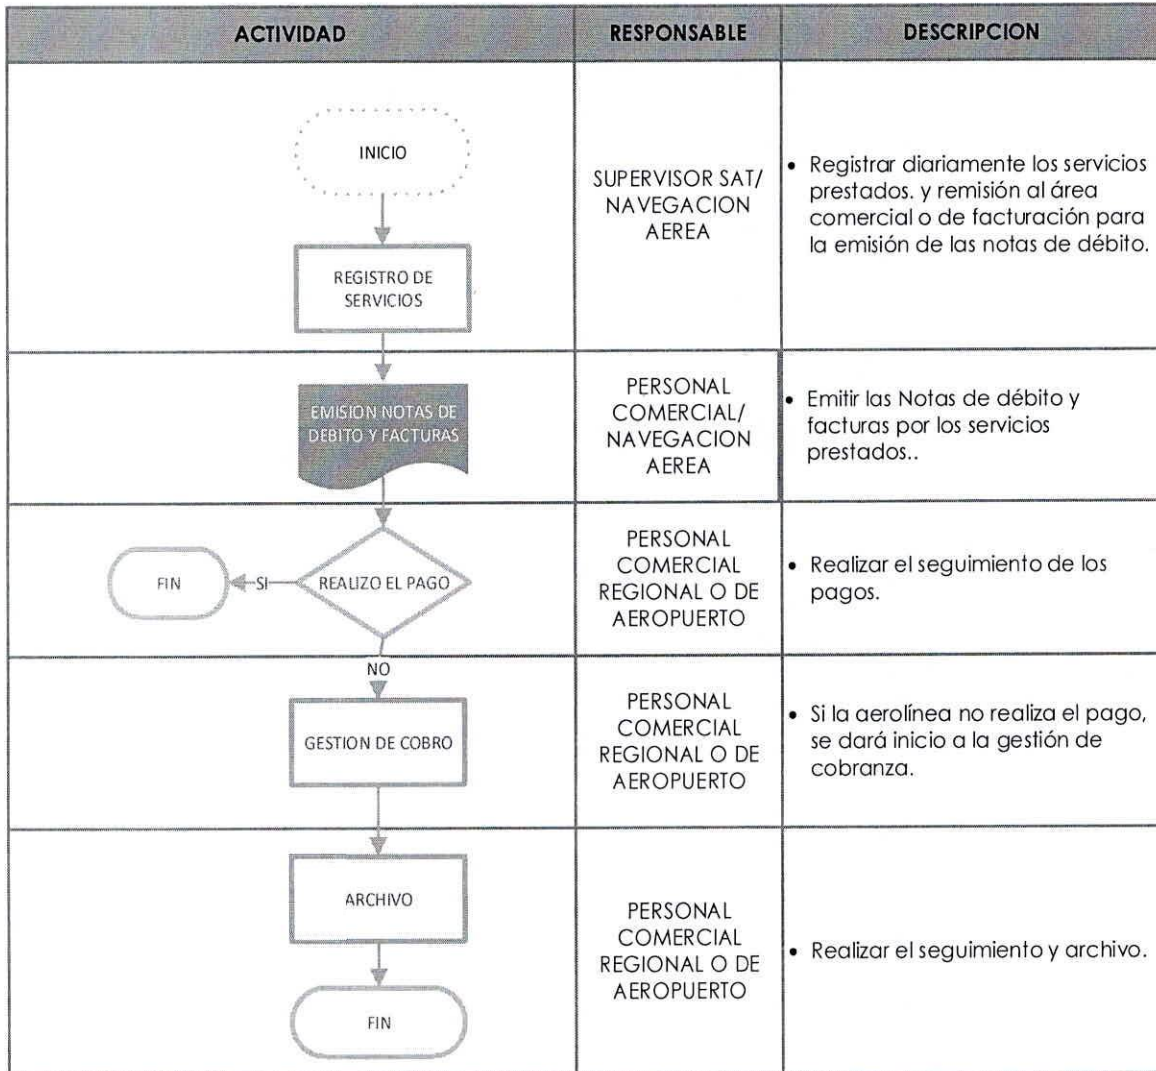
| ACTIVIDAD | RESPONSABLE | DESCRIPCION |
|---|---|---|
| INICIO<br>REGISTRO DE SERVICIOS | SUPERVISOR SAT/ NAVEGACION AEREA | • Registrar diariamente los servicios prestados. y remisión al área comercial o de facturación para la emisión de las notas de débito. |
| EMISION NOTAS DE DEBITO Y FACTURAS | PERSONAL COMERCIAL/ NAVEGACION AEREA | • Emitir las Notas de débito y facturas por los servicios prestados.. |
| FIN ← SI — REALIZO EL PAGO | PERSONAL COMERCIAL REGIONAL O DE AEROPUERTO | • Realizar el seguimiento de los pagos. |
| NO<br>GESTION DE COBRO | PERSONAL COMERCIAL REGIONAL O DE AEROPUERTO | • Si la aerolínea no realiza el pago, se dará inicio a la gestión de cobranza. |
| ARCHIVO<br>FIN | PERSONAL COMERCIAL REGIONAL O DE AEROPUERTO | • Realizar el seguimiento y archivo. |